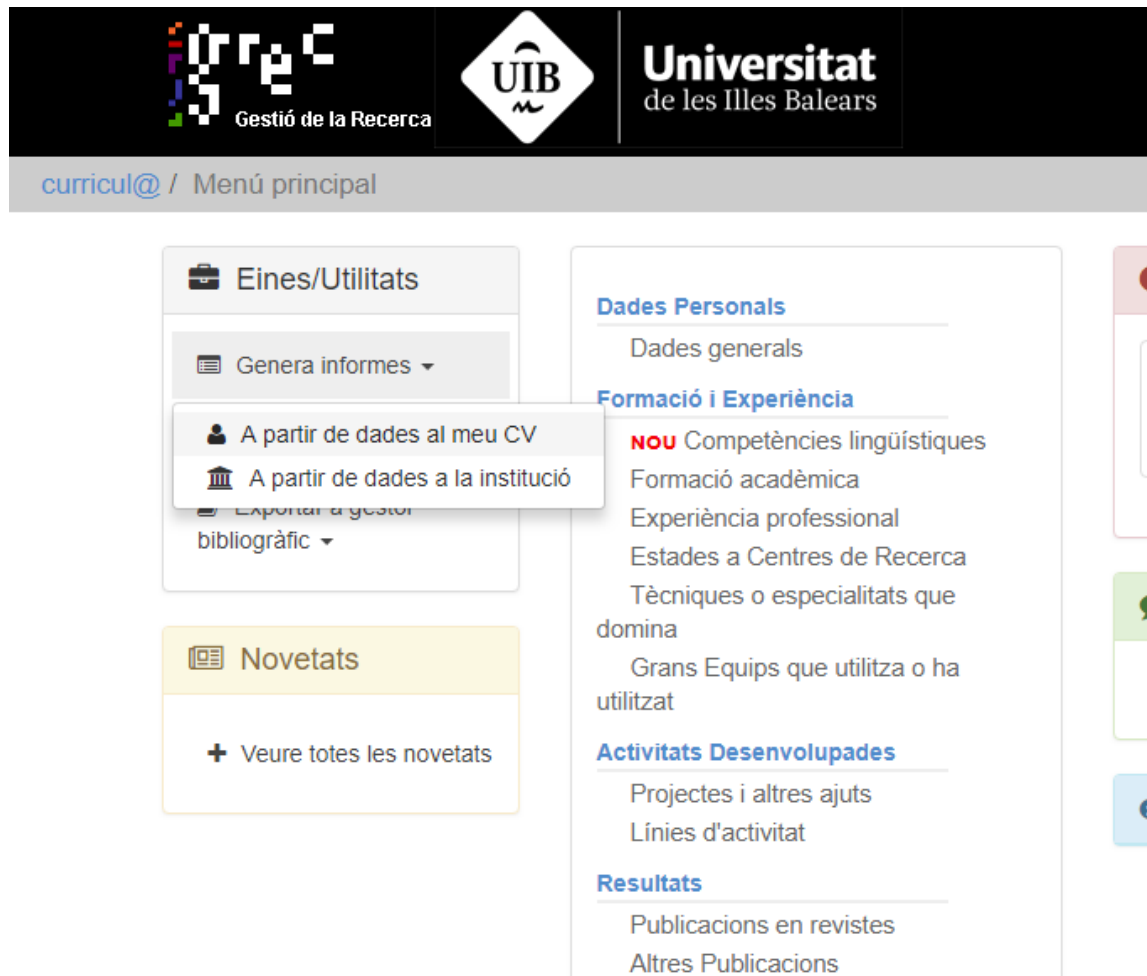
grec
Gestió de la Recerca

UIB
Universitat de les Illes Balears

curricul@ / Menú principal

Eines/Utilitats

Genera informes

A partir de dades al meu CV
A partir de dades a la institució

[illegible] bibliogràfic

Novetats

+ Veure totes les novetats

Dades Personals
Dades generals

Formació i Experiència
NOU Competències lingüístiques
Formació acadèmica
Experiència professional
Estades a Centres de Recerca
Tècniques o especialitats que domina
Grans Equips que utilitza o ha utilitzat

Activitats Desenvolupades
Projectes i altres ajuts
Línies d'activitat

Resultats
Publicacions en revistes
Altres Publicacions